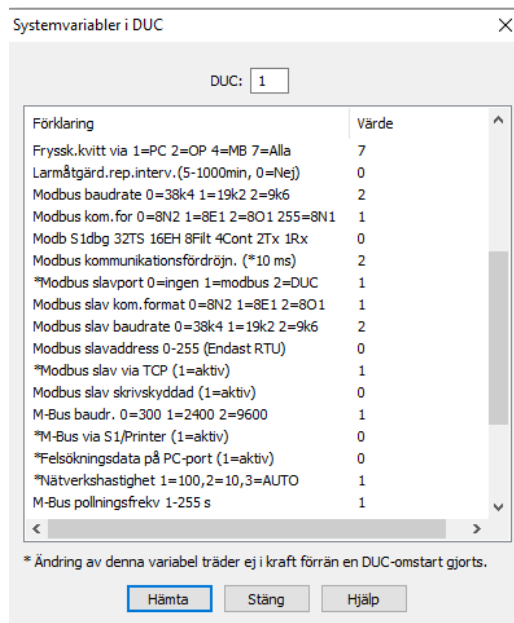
Systemvariabler i DUC

X

DUC: 1

| Förklaring | Värde |
|---|---|
| Fryssk.kvitt via 1=PC 2=OP 4=MB 7=Alla | 7 |
| Larmåtgärd.rep.interv.(5-1000min, 0=Nej) | 0 |
| Modbus baudrate 0=38k4 1=19k2 2=9k6 | 2 |
| Modbus kom.for 0=8N2 1=8E1 2=8O1 255=8N1 | 1 |
| Modb S1dbg 32TS 16EH 8Filt 4Cont 2Tx 1Rx | 0 |
| Modbus kommunikationsfördröjn. (*10 ms) | 2 |
| *Modbus slavport 0=ingen 1=modbus 2=DUC | 1 |
| Modbus slav kom.format 0=8N2 1=8E1 2=8O1 | 1 |
| Modbus slav baudrate 0=38k4 1=19k2 2=9k6 | 2 |
| Modbus slavaddress 0-255 (Endast RTU) | 0 |
| *Modbus slav via TCP (1=aktiv) | 1 |
| Modbus slav skrivskyddad (1=aktiv) | 0 |
| M-Bus baudr. 0=300 1=2400 2=9600 | 1 |
| *M-Bus via S1/Printer (1=aktiv) | 0 |
| *Felsökningsdata på PC-port (1=aktiv) | 0 |
| *Nätverkshastighet 1=100,2=10,3=AUTO | 1 |
| M-Bus pollningsfrekv 1-255 s | 1 |

* Ändring av denna variabel träder ej i kraft förrän en DUC-omstart gjorts.

Hämta Stäng Hjälp